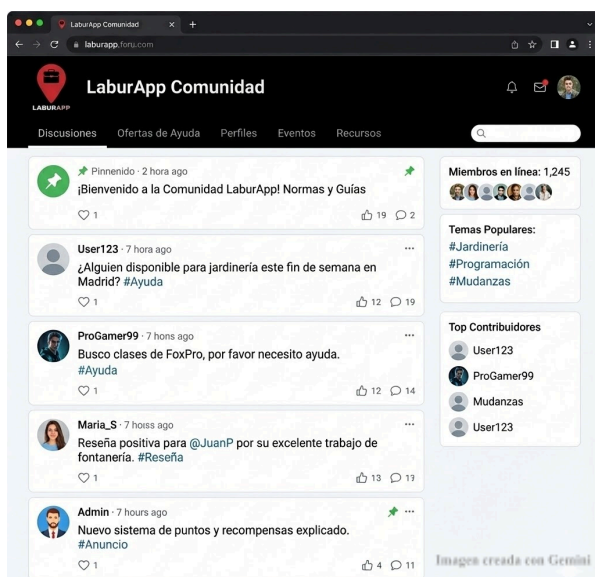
LaburApp Comunidad ×
laburapp.foru.com

LABURAPP
LaburApp Comunidad

Discusiones Ofertas de Ayuda Perfiles Eventos Recursos

Pinnenido · 2 hora ago
¡Bienvenido a la Comunidad LaburApp! Normas y Guías
1 19 2

User123 · 7 hora ago
¿Alguien disponible para jardinería este fin de semana en Madrid? #Ayuda
1 12 19

ProGamer99 · 7 hons ago
Busco clases de FoxPro, por favor necesito ayuda. #Ayuda
1 12 14

Maria_S · 7 hoiss ago
Reseña positiva para @JuanP por su excelente trabajo de fontanería. #Reseña
1 13 13

Admin · 7 hours ago
Nuevo sistema de puntos y recompensas explicado. #Anuncio
1 4 11

Miembros en línea: 1,245

Temas Populares:
#Jardinería
#Programación
#Mudanzas

Top Contribuidores
User123
ProGamer99
Mudanzas
User123

Imagen creada con Gemini